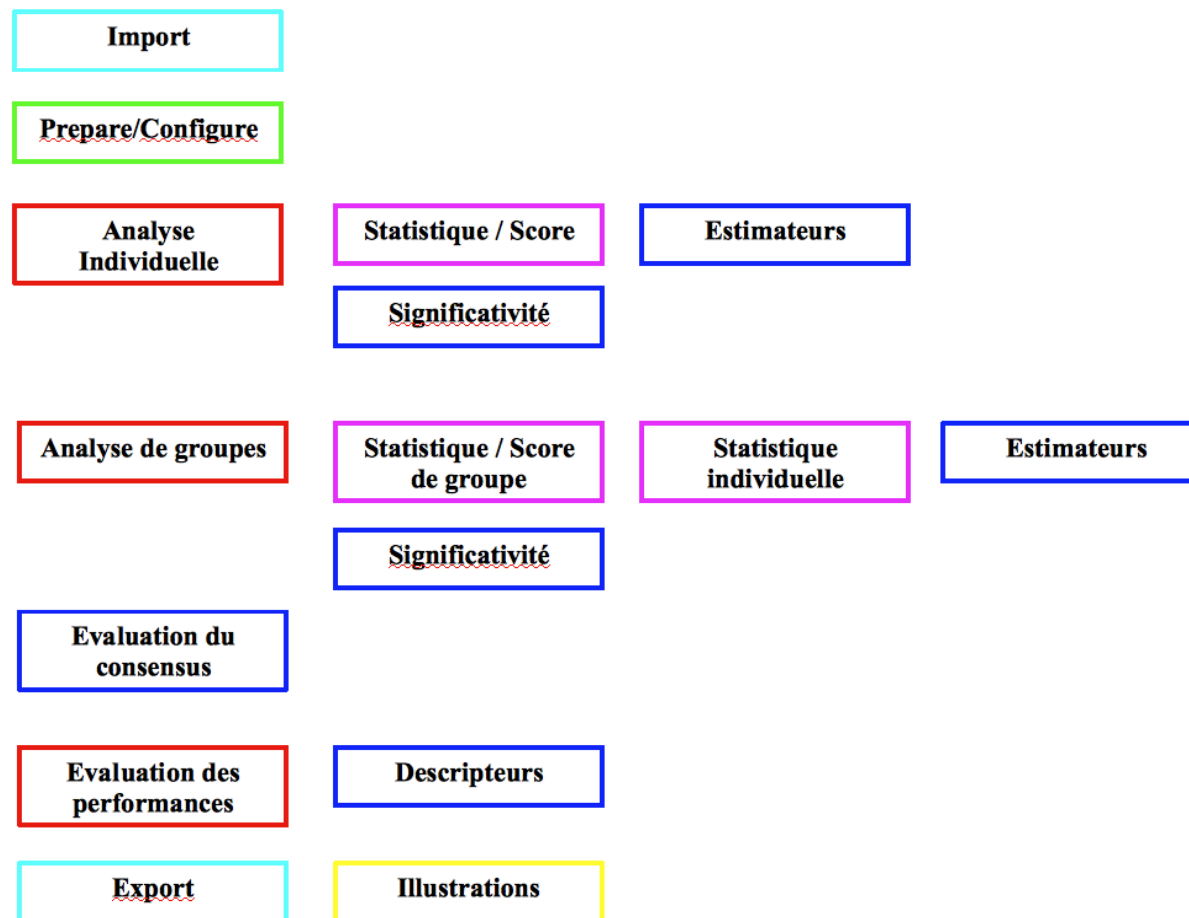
Import

Prepare/Configure

Analyse Individuelle

Statistique / Score

Estimateurs

Significativité

Analyse de groupes

Statistique / Score de groupe

Statistique individuelle

Estimateurs

Significativité

Evaluation du consensus

Evaluation des performances

Descripteurs

Export

Illustrations